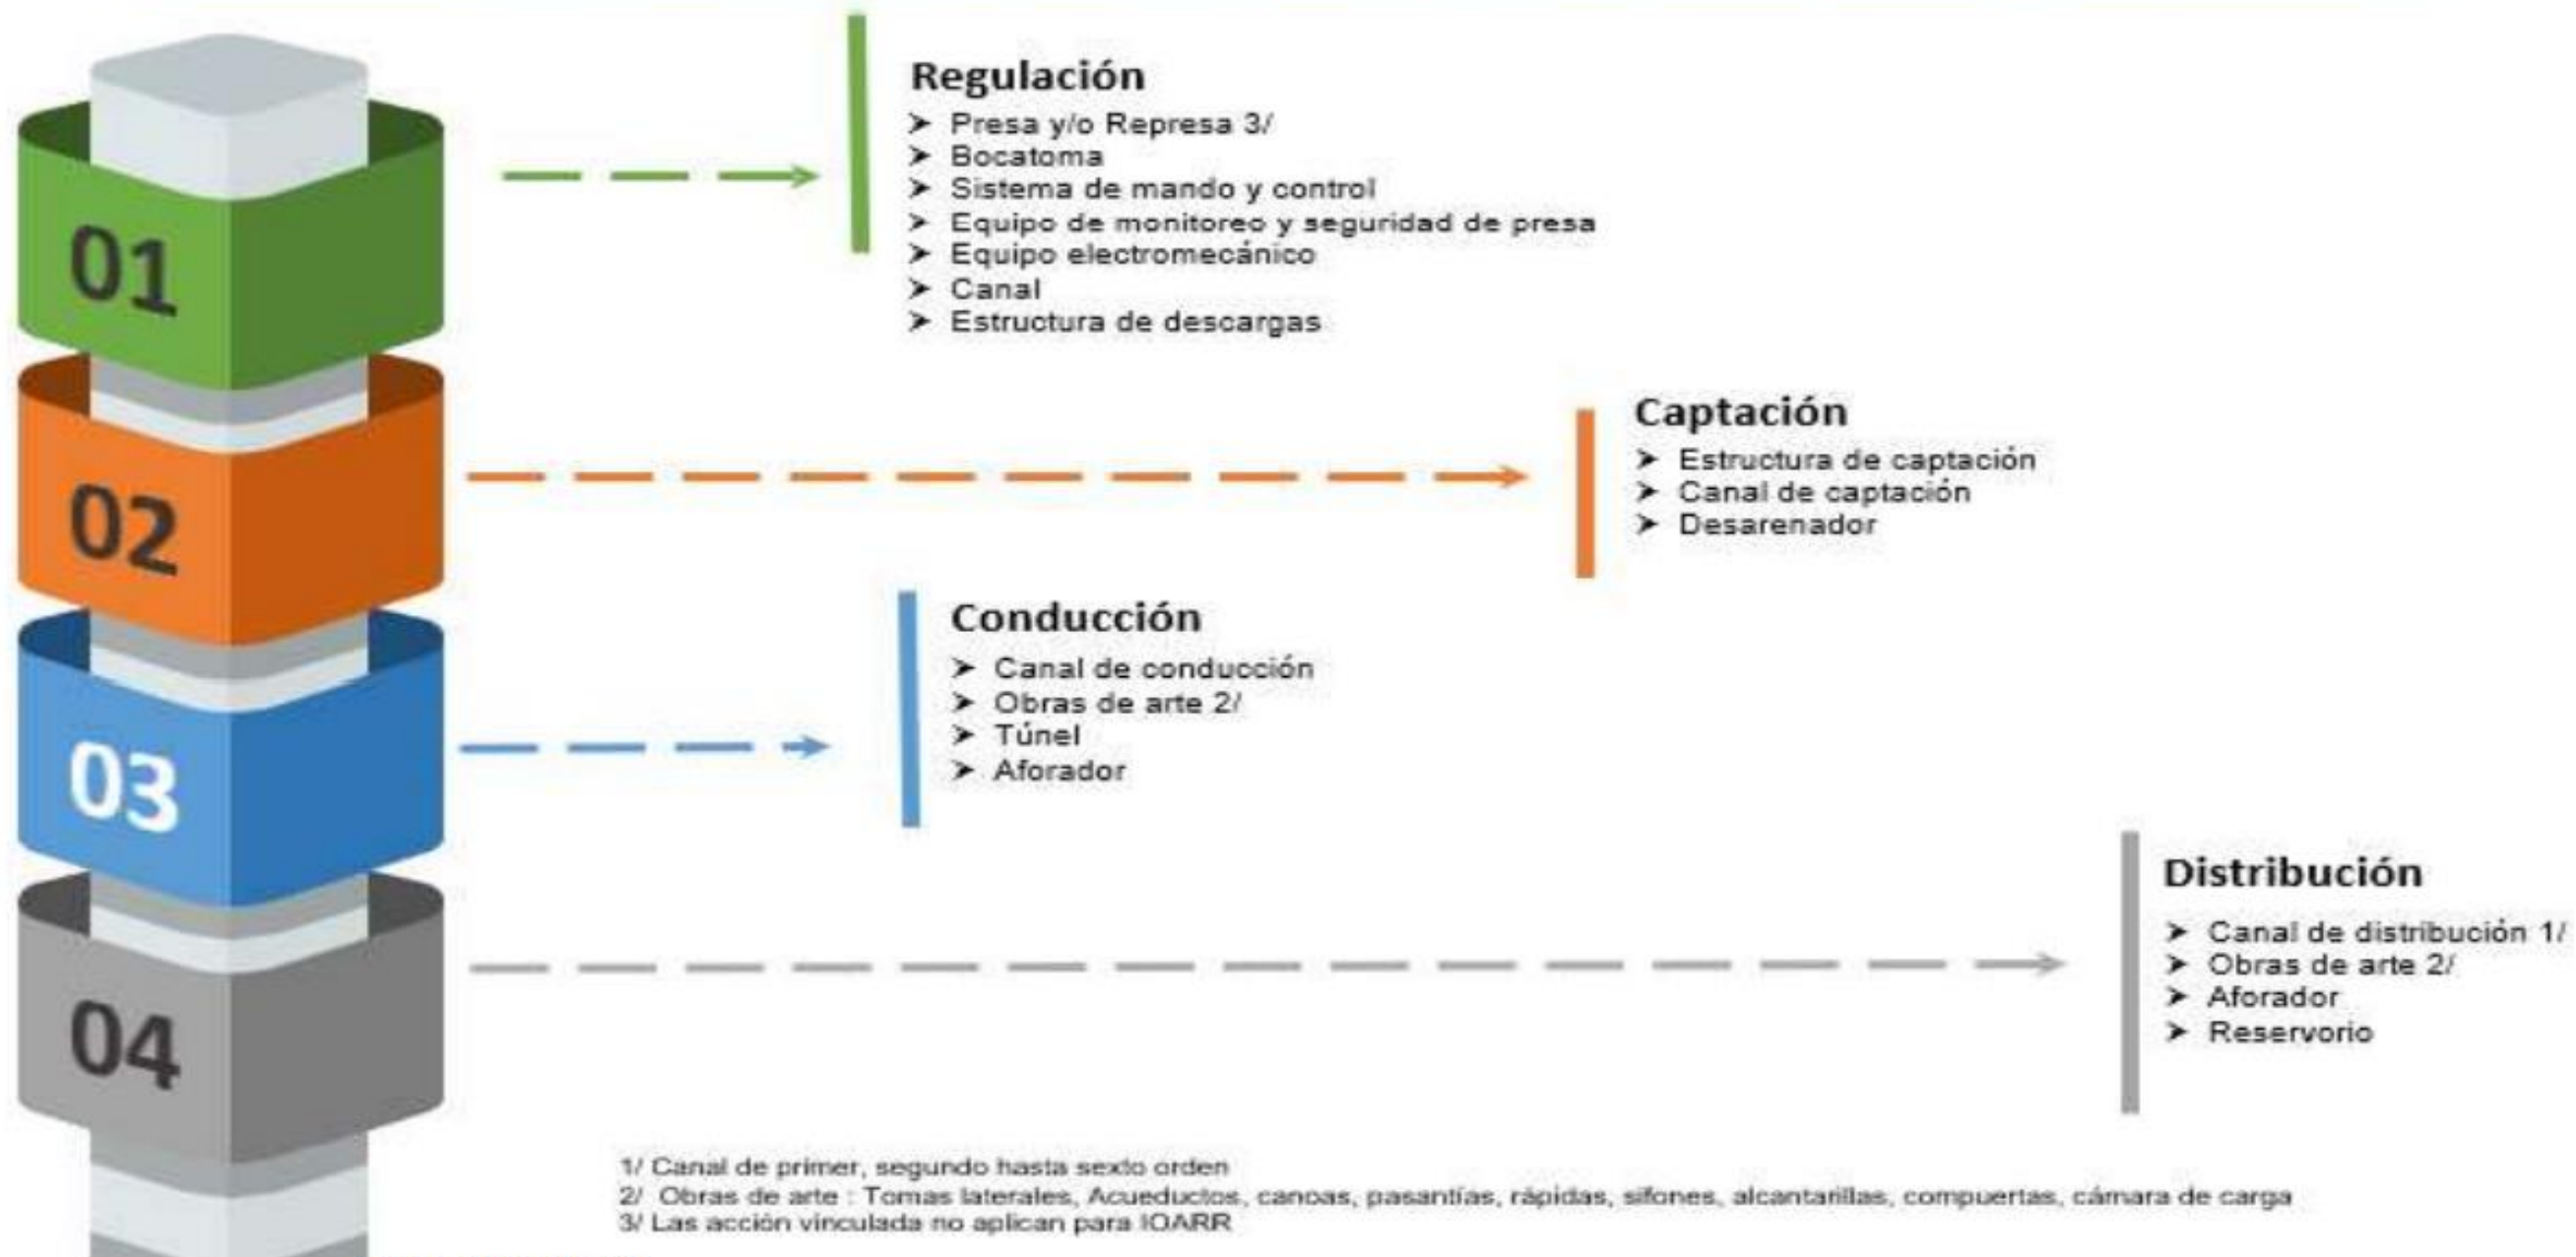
01

Regulación
➤ Presa y/o Represa 3/
➤ Bocatoma
➤ Sistema de mando y control
➤ Equipo de monitoreo y seguridad de presa
➤ Equipo electromecánico
➤ Canal
➤ Estructura de descargas

02

Captación
➤ Estructura de captación
➤ Canal de captación
➤ Desarenador

03

Conducción
➤ Canal de conducción
➤ Obras de arte 2/
➤ Túnel
➤ Aforador

04

Distribución
➤ Canal de distribución 1/
➤ Obras de arte 2/
➤ Aforador
➤ Reservorio

1/ Canal de primer, segundo hasta sexto orden
2/ Obras de arte : Tomas laterales, Acueductos, canoas, pasantías, rápidas, sifones, alcantarillas, compuertas, cámara de carga
3/ Las acción vinculada no aplican para IOARR